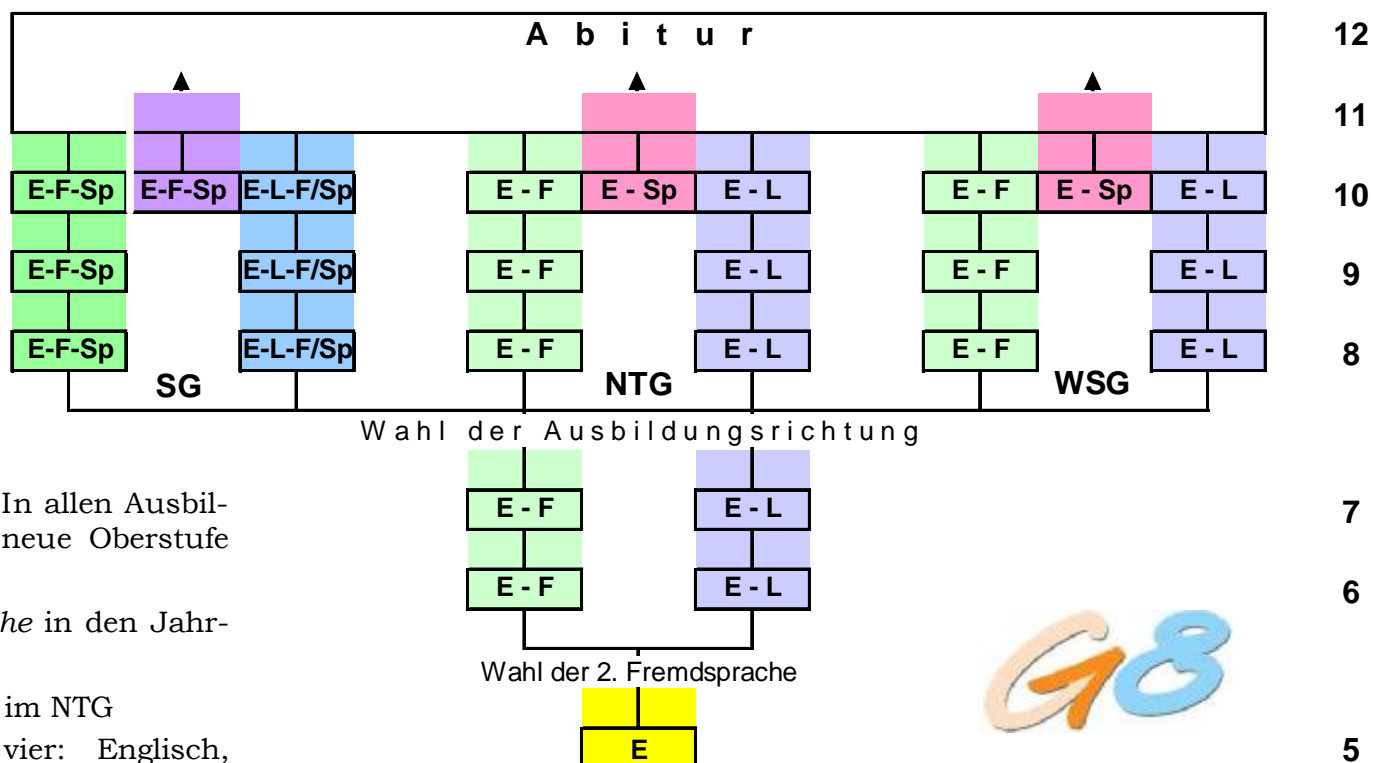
A b i t u r

12

11

E-F-Sp E-F-Sp E-L-F/Sp E - F E - Sp E - L E - F E - Sp E - L

10

E-F-Sp E-L-F/Sp E - F E - L E - F E - L

9

E-F-Sp E-L-F/Sp E - F E - L E - F E - L

8

SG NTG WSG

Wahl der Ausbildungsrichtung

In allen Ausbilneue Oberstufe

E - F E - L

7

he in den Jahr-

E - F E - L

6

Wahl der 2. Fremdsprache

im NTG

vier: Englisch,

E

5

G8